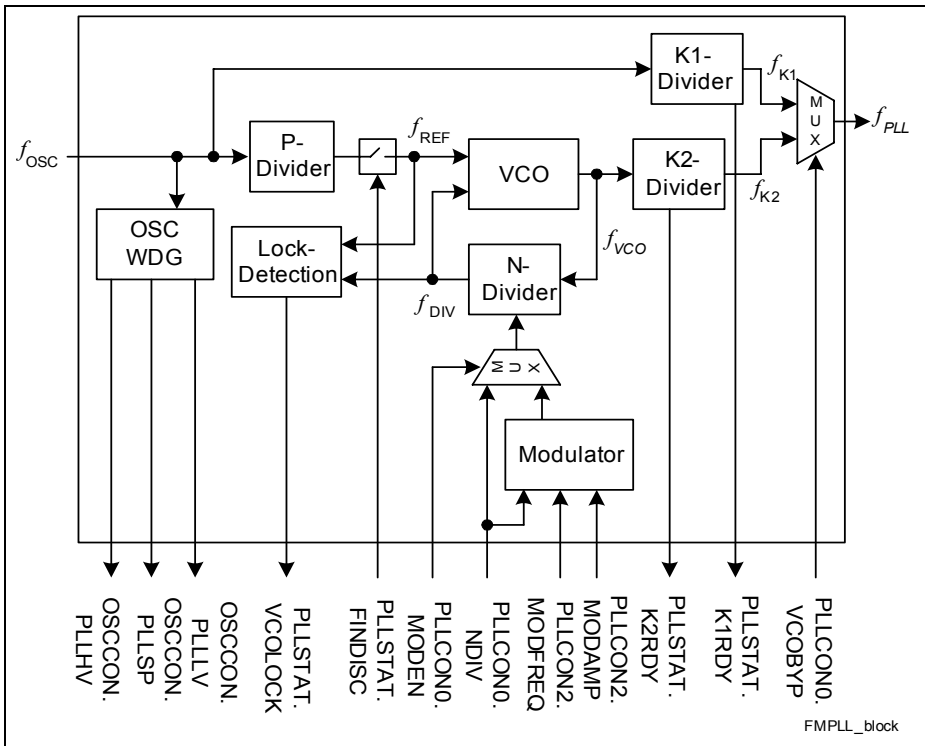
K1-Divider

$f_{K1}$

M U X

$f_{PLL}$

$f_{OSC}$

P-Divider

$f_{REF}$

VCO

K2-Divider

$f_{K2}$

OSC WDG

Lock-Detection

N-Divider

$f_{VCO}$

$f_{DIV}$

M U X

Modulator

OSCCON. PLLHV

OSCCON. PLLSP

OSCCON. PLLLV

PLLSTAT. VCOLOCK

PLLSTAT. FINDISC

PLLCON0. MODEN

PLLCON0. NDIV

PLLCON2. MODFREQ

PLLCON2. MODAMP

PLLSTAT. K2RDY

PLLSTAT. K1RDY

PLLCON0. VCOBYP

FMPLL_block